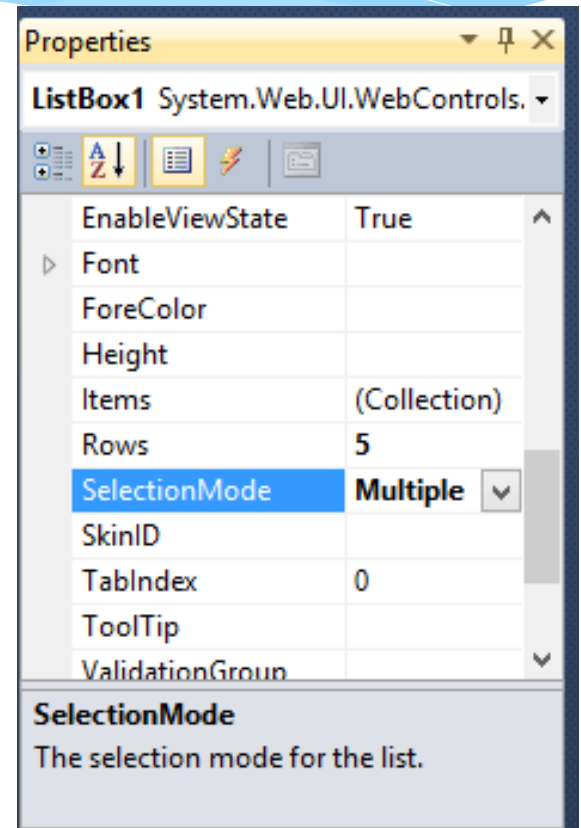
Properties

ListBox1 System.Web.UI.WebControls.

| EnableViewState | True |
|---|---|
| Font | |
| ForeColor | |
| Height | |
| Items | (Collection) |
| Rows | 5 |
| SelectionMode | Multiple |
| SkinID | |
| TabIndex | 0 |
| ToolTip | |
| ValidationGroup | |

SelectionMode
The selection mode for the list.